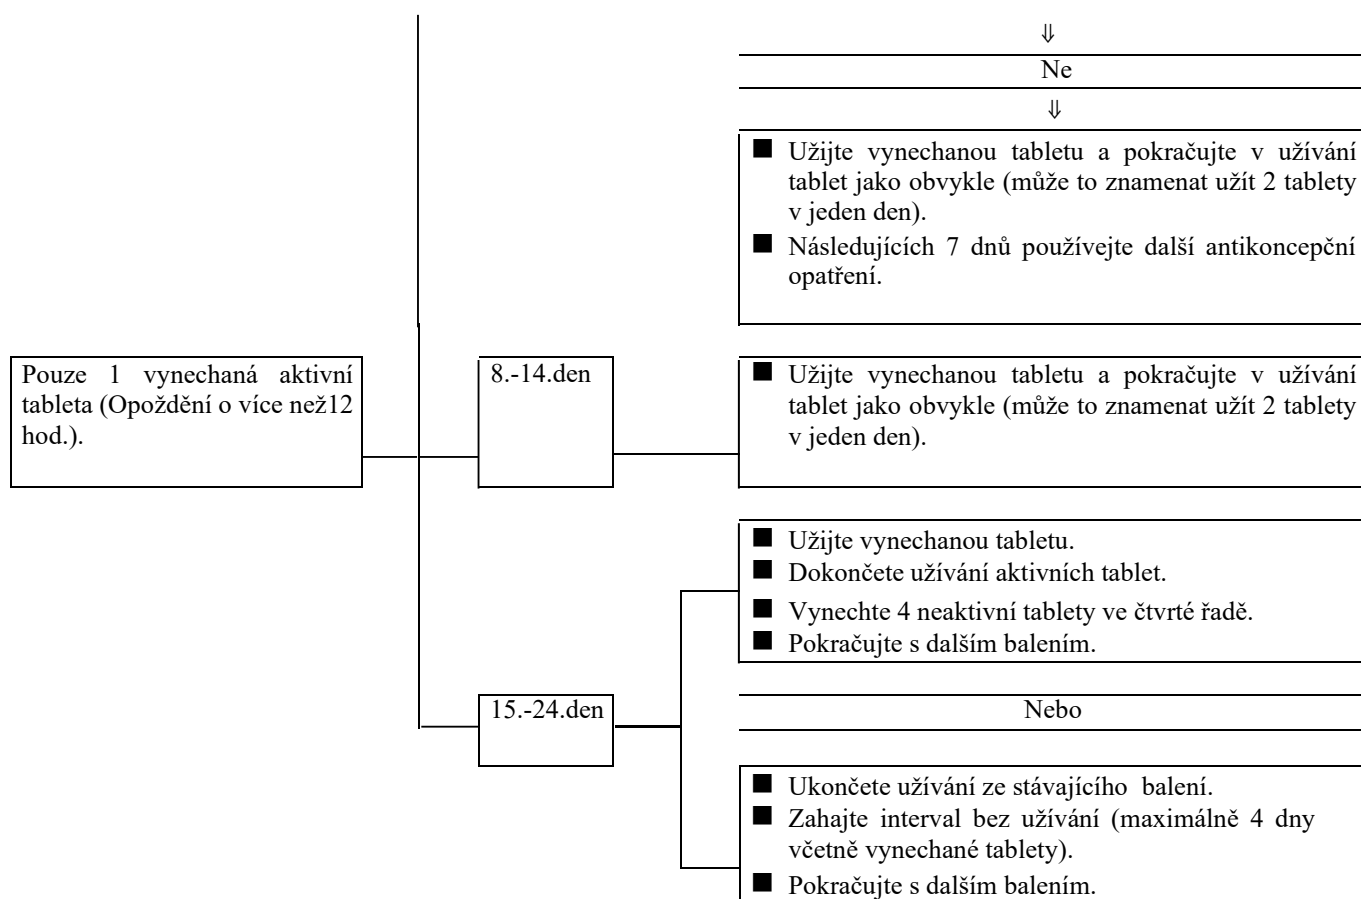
⇓

Ne

⇓

■ Užijte vynechanou tabletu a pokračujte v užívání tablet jako obvykle (může to znamenat užít 2 tablety v jeden den).

■ Následujících 7 dnů používejte další antikoncepční opatření.

Pouze 1 vynechaná aktivní tableta (Opoždění o více než12 hod.).

8.-14.den

■ Užijte vynechanou tabletu a pokračujte v užívání tablet jako obvykle (může to znamenat užít 2 tablety v jeden den).

■ Užijte vynechanou tabletu.
■ Dokončete užívání aktivních tablet.
■ Vynechte 4 neaktivní tablety ve čtvrté řadě.
■ Pokračujte s dalším balením.

15.-24.den

Nebo

■ Ukončete užívání ze stávajícího balení.
■ Zahajte interval bez užívání (maximálně 4 dny včetně vynechané tablety).
■ Pokračujte s dalším balením.